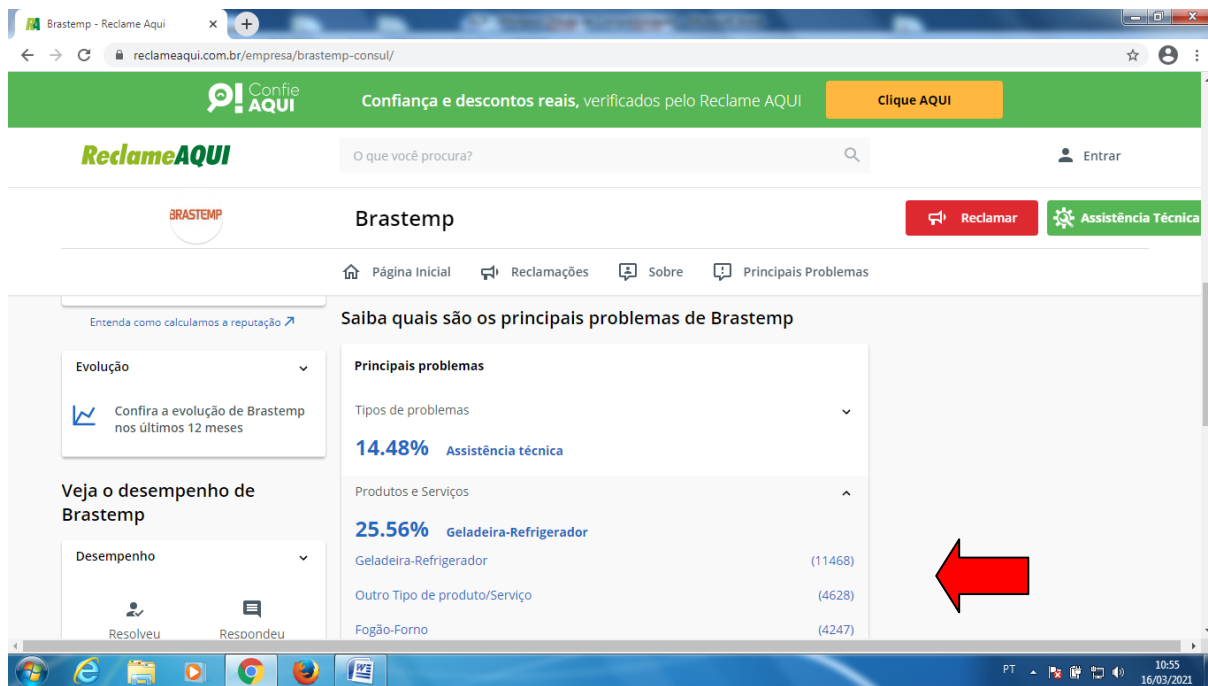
Brastemp - Reclame Aqui

reclameaqui.com.br/empresa/brastemp-consul/

Confie AQUI

Confiança e descontos reais, verificados pelo Reclame AQUI

Clique AQUI

ReclameAQUI

O que você procura?

Entrar

BRASTEMP

Brastemp

Reclamar

Assistência Técnica

Página Inicial

Reclamações

Sobre

Principais Problemas

Entenda como calculamos a reputação

Evolução

Confira a evolução de Brastemp nos últimos 12 meses

Veja o desempenho de Brastemp

Desempenho

Resolveu

Respondeu

Saiba quais são os principais problemas de Brastemp

Principais problemas

Tipos de problemas

14.48% Assistência técnica

Produtos e Serviços

25.56% Geladeira-Refrigerador

Geladeira-Refrigerador (11468)

Outro Tipo de produto/Serviço (4628)

Fogão-Forno (4247)

PT

10:55
16/03/2021